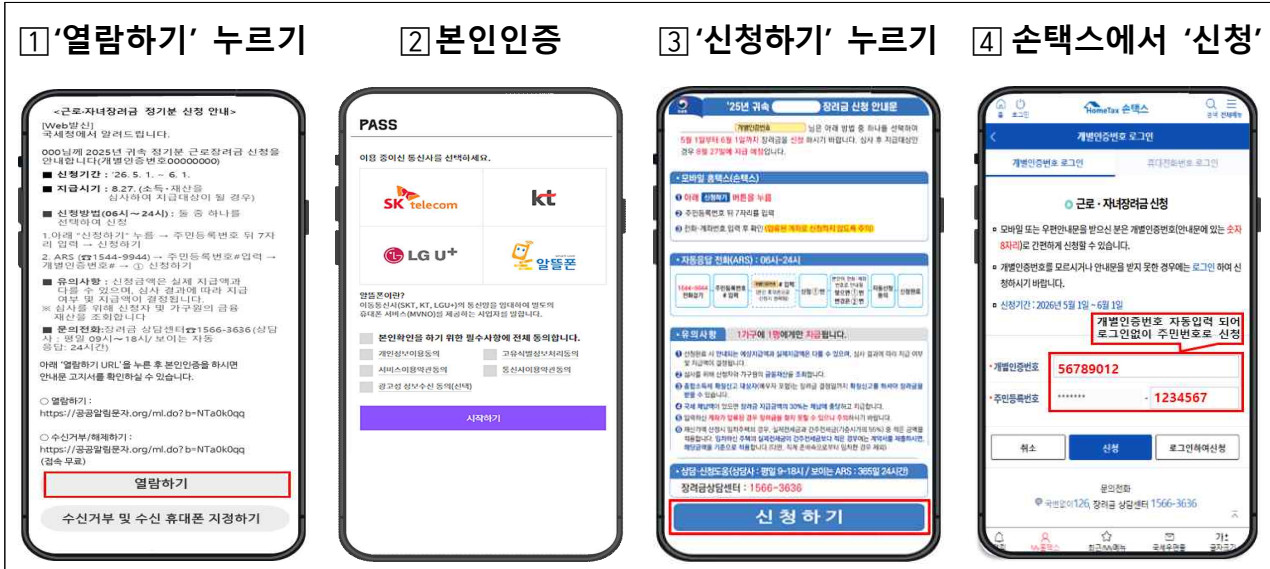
1 '열람하기' 누르기

2 본인인증

3 '신청하기' 누르기

4 손택스에서 '신청'

<근로·자녀장려금 정기분 신청 안내>

[Web발신]
국세청에서 알려드립니다.

000님께 2025년 귀속 정기분 근로장려금 신청을 안내합니다(개별인증번호00000000)

■ 신청기간 : '26.5. 1. ~ 6. 1.

■ 지급시기 : 8.27. (소득·재산을 심사하여 지급대상이 될 경우)

■ 신청방법(06시~24시) : 둘 중 하나를 선택하여 신청

1.아래 "신청하기" 누름 → 주민등록번호 뒤 7자리 입력 → 신청하기

2. ARS (☎1544-9944) → 주민등록번호#입력 → 개별인증번호# → ① 신청하기

■ 유의사항 : 신청금액은 실제 지급액과 다를 수 있으며, 심사 결과에 따라 지급 여부 및 지급액이 결정됩니다.
※ 심사를 위해 신청자 및 가구원의 금융 재산을 조회합니다

■ 문의전화:장려금 상담센터☎1566-3636(상담사 : 평일 09시~18시/ 보이는 자동 응답: 24시간)

아래 '열람하기 URL'을 누른 후 본인인증을 하시면 안내문 고지서를 확인하실 수 있습니다.

○ 열람하기 :
https://공공알림문자.org/ml.do? b=NTa0k0qq

○ 수신거부/해제하기 :
https://공공알림문자.org/ml.do? b=NTa0k0qq
(접속 무료)

열람하기

수신거부 및 수신 휴대폰 지정하기

PASS

이용 중이신 통신사를 선택하세요.

SK telecom

kt

LG U+

알뜰폰

알뜰폰이란?
이동통신사(SKT, KT, LGU+)의 통신망을 임대하여 별도의 유태폰 서비스(MVNO)을 제공하는 사업자를 말합니다.

본인확인을 하기 위한 필수사항에 전체 동의합니다.

개인정보이용동의

고유식별정보처리동의

서비스이용약관동의

통신사이용약관동의

광고성 정보수신 동의(선택)

시작하기

'25년 귀속 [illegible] 장려금 신청 안내문

개별인증번호 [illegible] 님은 아래 방법 중 하나를 선택하여 5월 1일부터 6월 1일까지 장려금을 신청 하시기 바랍니다. 심사 후 지급대상인 경우 8월 27일에 지급 예정입니다.

• 모바일 홈택스(손택스)
① 아래 신청하기 버튼을 누름
② 주민등록번호 뒤 7자리를 입력
③ 전화·계좌번호 입력 후 확인 (압류된 계좌로 신청하지 않도록 주의)

• 자동응답 전화(ARS) : 06시~24시

1544-9944 전화걸기

주민등록번호 # 입력

개별인증번호 # 입력

신청 ①

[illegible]

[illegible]

자동신청 완료

신청완료

• 유의사항   1가구에 1명에게만 지급됩니다.

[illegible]

• 상담·신청도움(상담사 : 평일 9~18시 / 보이는 ARS : 365일 24시간)

장려금상담센터 : 1566-3636

신 청 하 기

로그인

HomeTax 손택스

검색 전체메뉴

개별인증번호 로그인

개별인증번호 로그인

휴대전화번호 로그인

○ 근로·자녀장려금 신청

■ 모바일 또는 우편안내문을 받으신 분은 개별인증번호(안내문에 있는 숫자 8자리)로 간편하게 신청할 수 있습니다.

■ 개별인증번호를 모르시거나 안내문을 받지 못한 경우에는 로그인 하여 신청하시기 바랍니다.

■ 신청기간 : 2026년 5월 1일 ~ 6월 1일

개별인증번호 자동입력 되어 로그인없이 주민번호로 신청

• 개별인증번호
56789012

• 주민등록번호
******* - 1234567

취소

신청

로그인하여신청

문의전화
국번없이126, 장려금 상담센터 1566-3636

홈

My홈택스

최근/My메뉴

국세우편함

가+ 글자크기